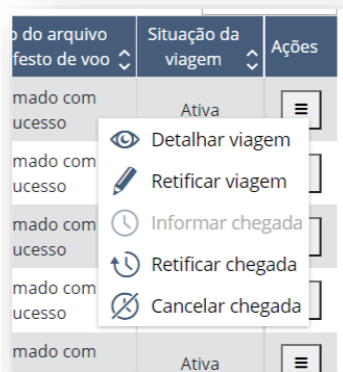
| o do arquivo festo de voo | Situação da viagem | Ações |
|---|---|---|
| mado com ucesso | Ativa | ≡ |
| mado com ucesso | | |
| mado com ucesso | | |
| mado com ucesso | | |
| mado com | Ativa | ≡ |

Detalhar viagem
Retificar viagem
Informar chegada
Retificar chegada
Cancelar chegada